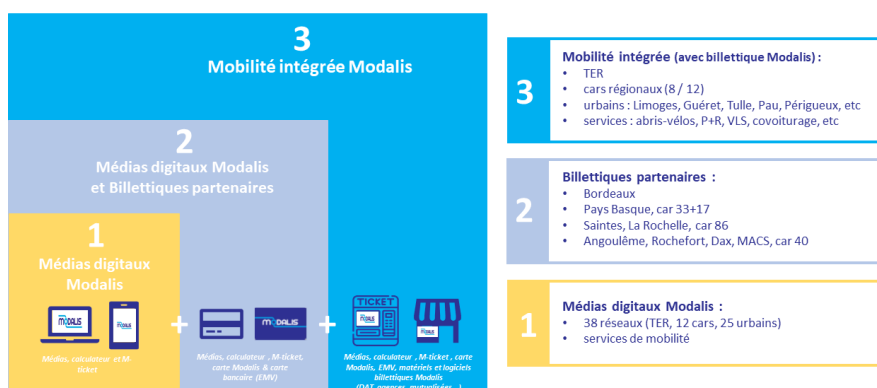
3
Mobilité intégrée Modalis

2
Médias digitaux Modalis
et Billettiques partenaires

1
Médias digitaux
Modalis

MODALIS

MODALIS

Médias, calculateur et M-ticket

+

MODALIS

Médias, calculateur , M-ticket, carte Modalis & carte bancaire (EMV)

+

TICKET

MODALIS

MODALIS

Médias, calculateur , M-ticket , carte Modalis, EMV, matériels et logiciels billettiques Modalis
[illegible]

3

Mobilité intégrée (avec billettique Modalis) :
- TER
- cars régionaux (8 / 12)
- urbains : Limoges, Guéret, Tulle, Pau, Périgueux, etc
- services : abris-vélos, P+R, VLS, covoiturage, etc

2

Billettiques partenaires :
- Bordeaux
- Pays Basque, car 33+17
- Saintes, La Rochelle, car 86
- Angoulême, Rochefort, Dax, MACS, car 40

1

Médias digitaux Modalis :
- 38 réseaux (TER, 12 cars, 25 urbains)
- services de mobilité